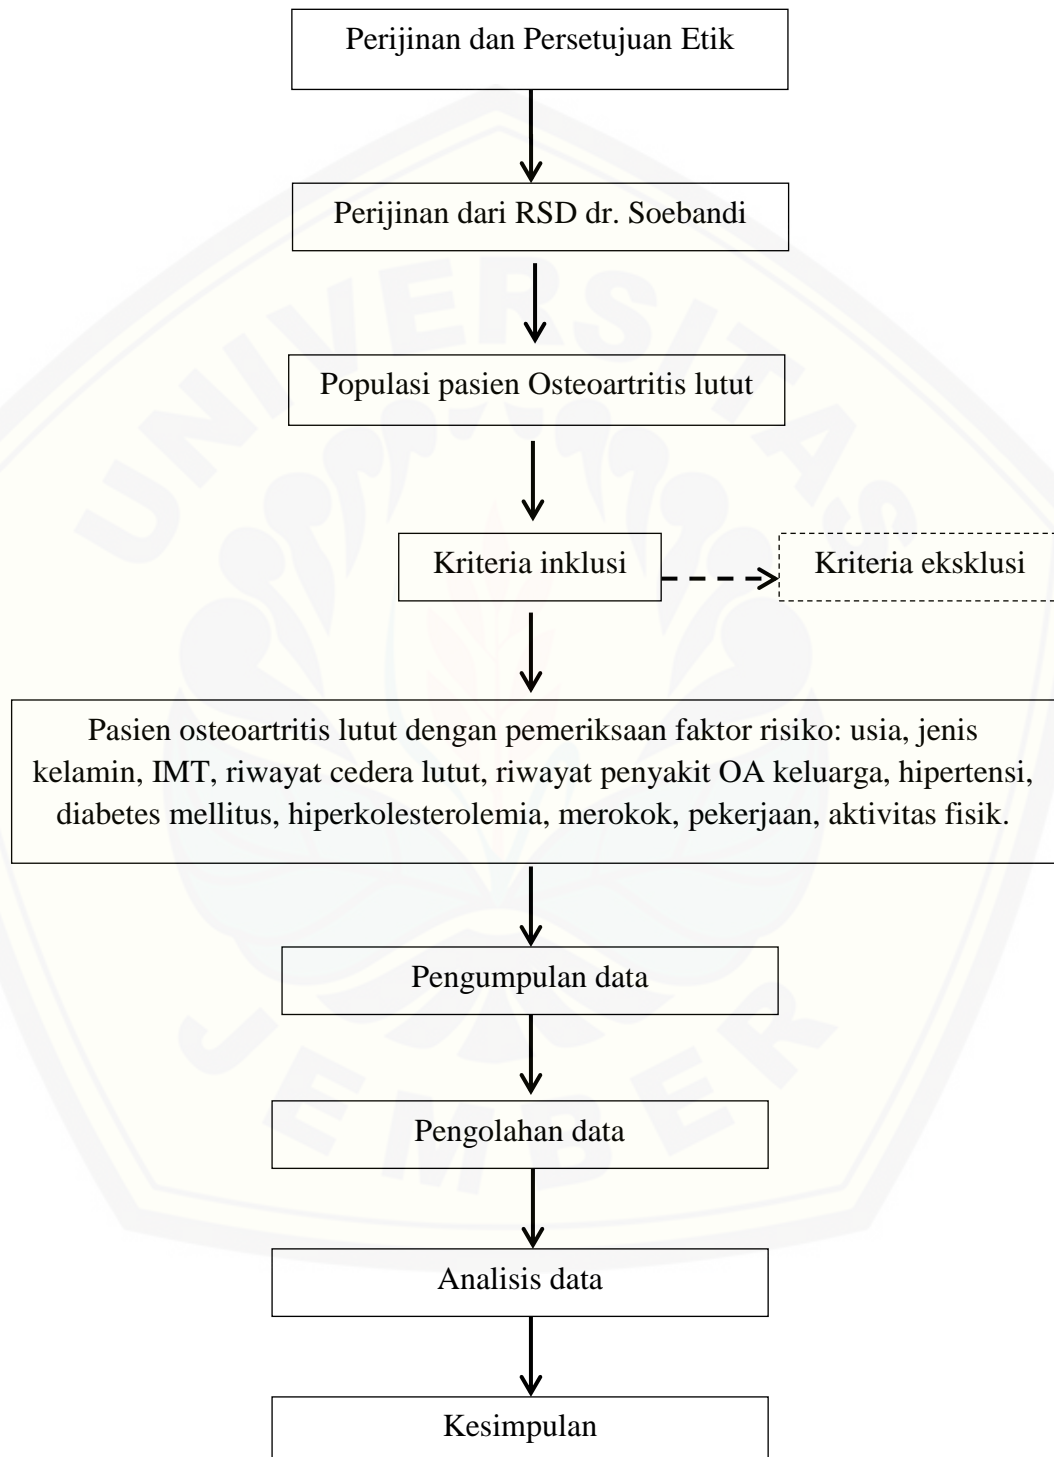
Perijinan dan Persetujuan Etik

Perijinan dari RSD dr. Soebandi

Populasi pasien Osteoartritis lutut

Kriteria inklusi

Kriteria eksklusi

Pasien osteoartritis lutut dengan pemeriksaan faktor risiko: usia, jenis kelamin, IMT, riwayat cedera lutut, riwayat penyakit OA keluarga, hipertensi, diabetes mellitus, hiperkolesterolemia, merokok, pekerjaan, aktivitas fisik.

Pengumpulan data

Pengolahan data

Analisis data

Kesimpulan